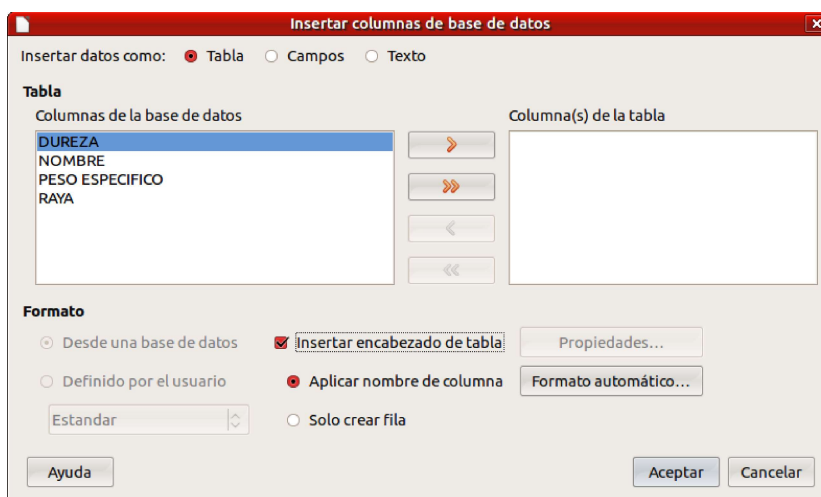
Insertar columnas de base de datos

Insertar datos como: Tabla Campos Texto

Tabla

Columnas de la base de datos

DUREZA
NOMBRE
PESO ESPECIFICO
RAYA

Columna(s) de la tabla

>
>>
<
<<

Formato

Desde una base de datos

Definido por el usuario

Estandar

Insertar encabezado de tabla

Aplicar nombre de columna

Solo crear fila

Propiedades...

Formato automático...

Ayuda

Aceptar

Cancelar